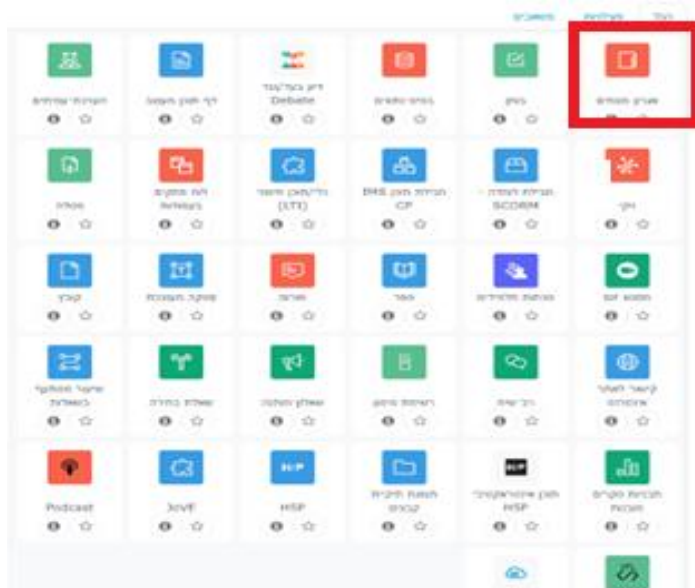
הכל פעילויות משאבים

מארגן תוכנית
בוחן
בנק מאגרים
דיון בעד/נגד Debate
דף תוכן מעוצב
הערכת עמיתים

ויקי
חבילת לומדה - SCORM
חבילת תוכן IMS CP
כלי/תוכן חיצוני (LTI)
לוח מודעות בעמודה
מטלה

מפגש זום
מבחן
ספר
פורום
משוב מפוצל
קובץ

קישור לאתר אינטרנט
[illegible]
שאלון סקרים
שאלון משוב
שאלת בחירה
שיעור מתוקשר בשאלות

תוכנית סקרים מוכנות
תוכן אינטראקטיבי H5P
תצוגת תיקיית קבצים
H5P
JoVE
Podcast